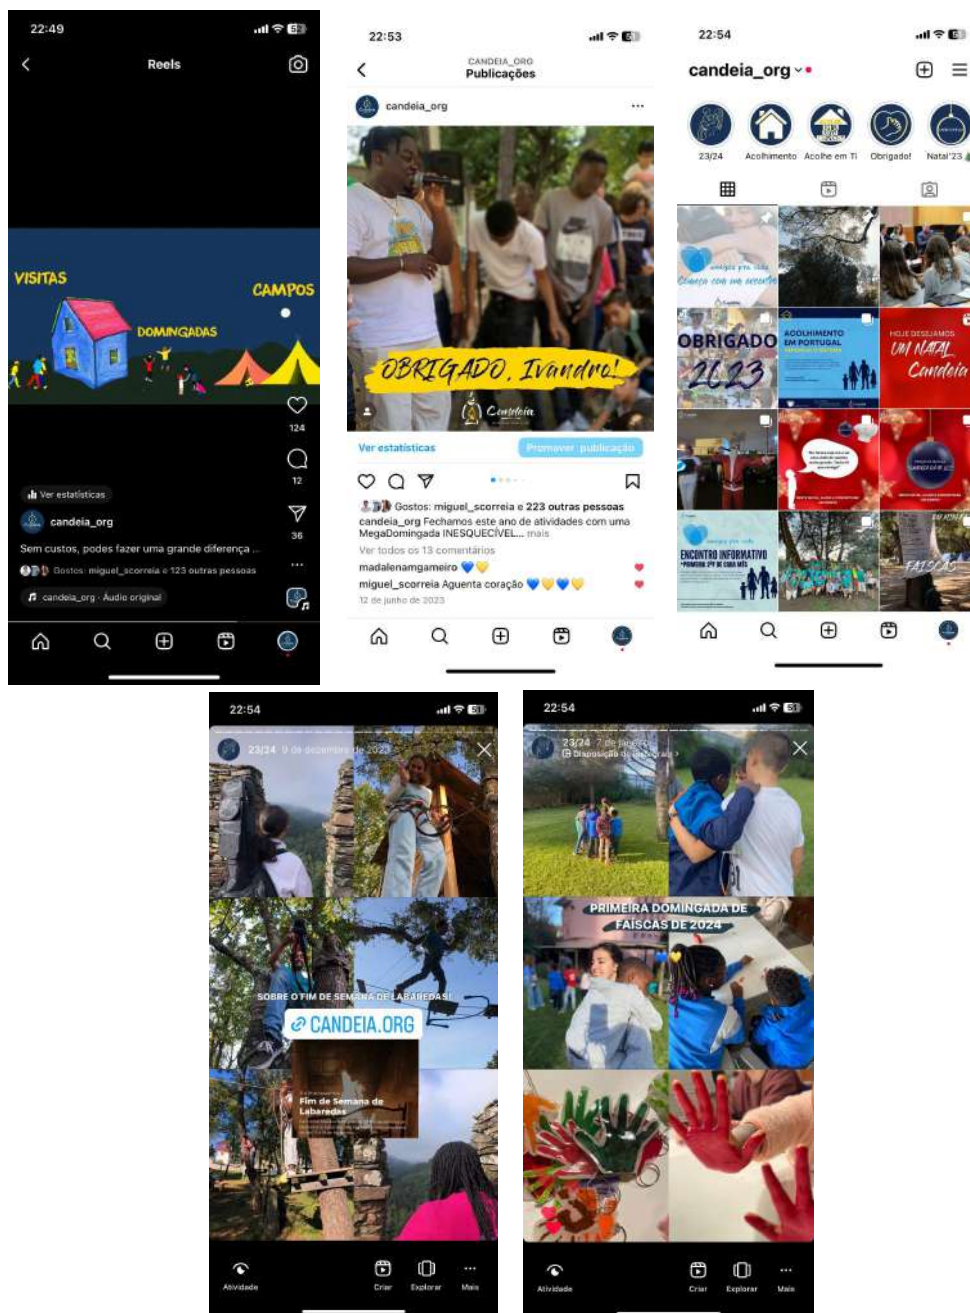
22:49

Reels

VISITAS
CAMPOS
DOMINGADAS

124
12
36

Ver estatísticas
candeia_org
Sem custos, podes fazer uma grande diferença ...
Gostos: miguel_scorreia e 123 outras pessoas
candeia_org · Áudio original

22:53

CANDEIA_ORG
Publicações

candeia_org

OBRIGADO, Ivandro!
Candeia

Ver estatísticas
Promover publicação

Gostos: miguel_scorreia e 223 outras pessoas
candeia_org Fechamos este ano de atividades com uma MegaDomingada INESQUECÍVEL... mais
Ver todos os 13 comentários
madalenamgameiro 💙💛
miguel_scorreia Aguenta coração 💙💛💙💛
12 de junho de 2023

22:54

candeia_org

23/24
Acolhimento
Acolhe em Ti
Obrigado!
Natal'23

Acende uma vela
OBRIGADO 2023
ACOLHIMENTO EM PORTUGAL
HOJE DESEJAMOS UM NATAL Candeia
ENCONTRO INFORMATIVO
FAÍSCAS

22:54

23/24 9 de dezembro de 2023

SOBRE O FIM DE SEMANA DE LABAREDAS!
CANDEIA.ORG
Fim de Semana de Labaredas

Atividade
Criar
Explorar
Mais

22:54

23/24 7 de janeiro
Disposição de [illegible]

PRIMEIRA DOMINGADA DE FAÍSCAS DE 2024

Atividade
Criar
Explorar
Mais